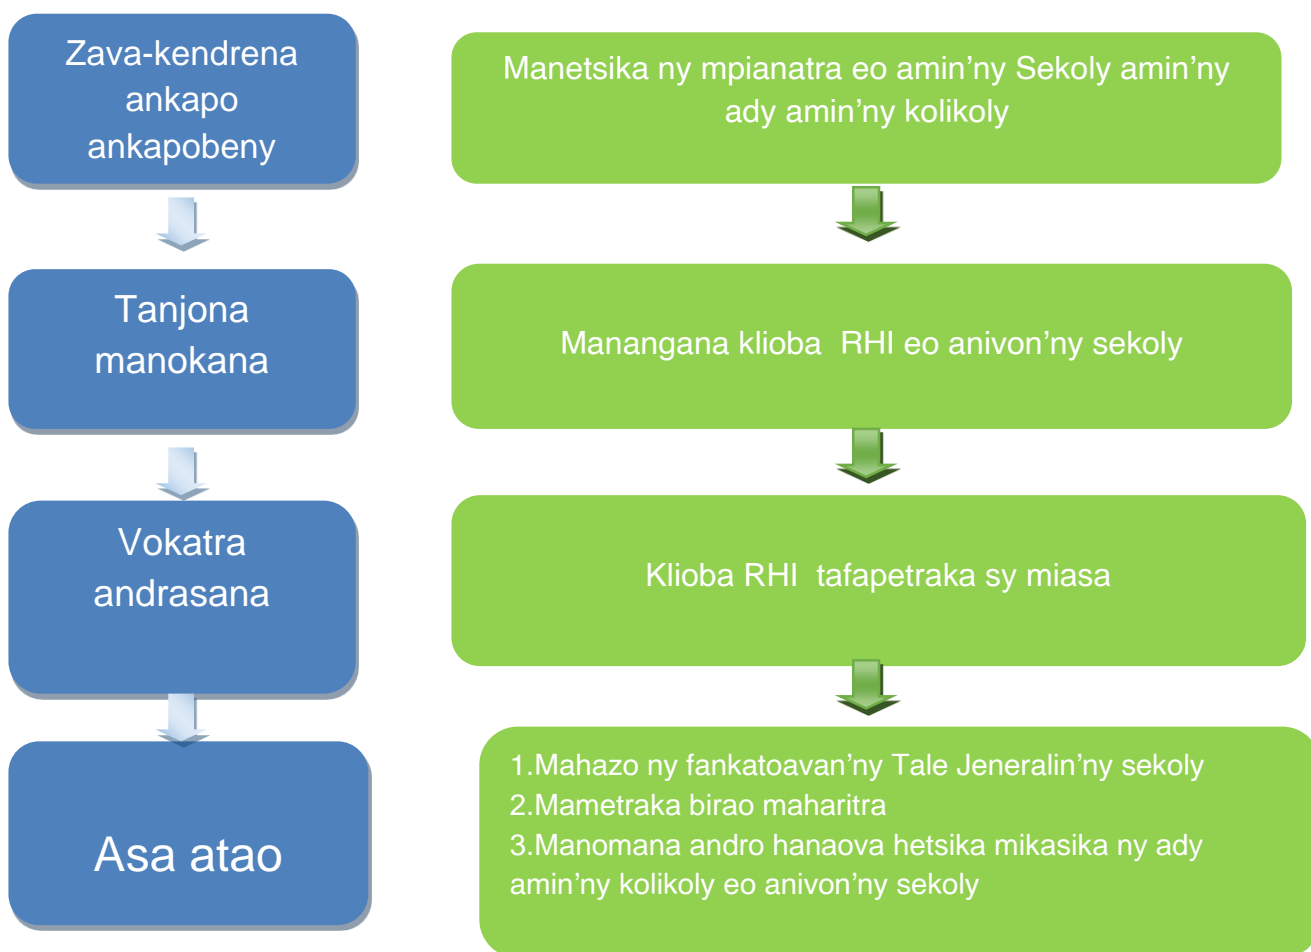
Zava-kendrena ankapo ankapobeny

Manetsika ny mpianatra eo amin’ny Sekoly amin’ny ady amin’ny kolikoly

Tanjona manokana

Manangana klioba RHI eo anivon’ny sekoly

Vokatra andrasana

Klioba RHI tafapetraka sy miasa

Asa atao

1.Mahazo ny fankatoavan’ny Tale Jeneralin’ny sekoly
2.Mametraka birao maharitra
3.Manomana andro hanaova hetsika mikasika ny ady amin’ny kolikoly eo anivon’ny sekoly